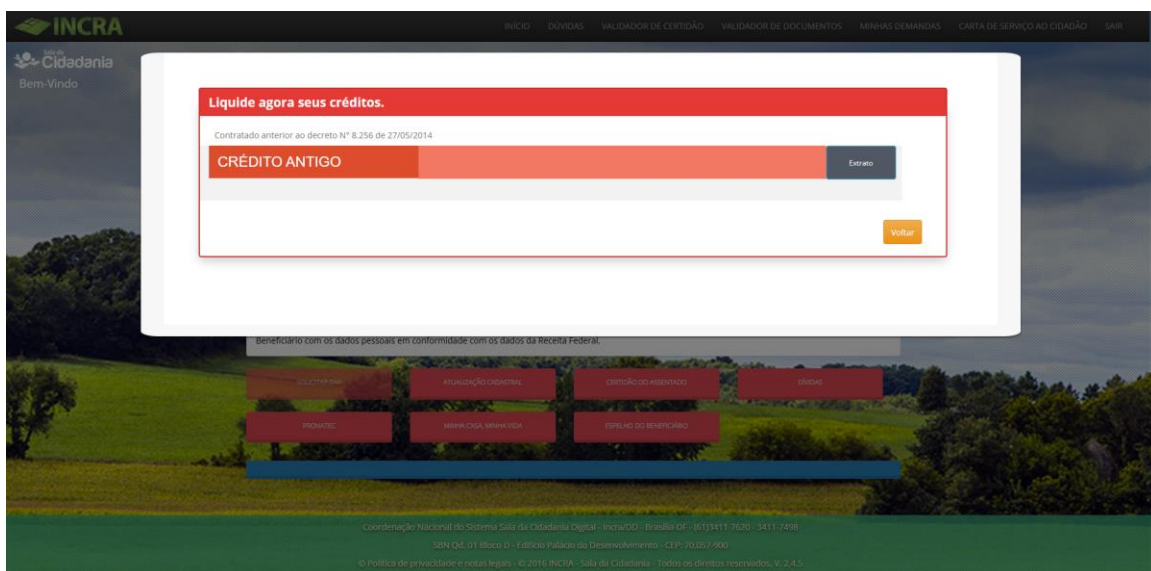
INCRA

INÍCIO DÚVIDAS VALIDADOR DE CERTIDÃO VALIDADOR DE DOCUMENTOS MINHAS DEMANDAS CARTA DE SERVIÇO AO CIDADÃO SAIR

Sala da Cidadania
Bem-Vindo

Liquide agora seus créditos.

Contratado anterior ao decreto N° 8.256 de 27/05/2014

CRÉDITO ANTIGO

Extrato

Voltar

Beneficiário com os dados pessoais em conformidade com os dados da Receita Federal.

SOLICITAR DAP ATUALIZAÇÃO CADASTRAL CERTIDÃO DO ASSENTADO DÍVIDAS

PRONATEC MINHA CASA, MINHA VIDA ESPELHO DO BENEFICIÁRIO

Coordenação Nacional do Sistema Sala da Cidadania Digital - Incra/DD - Brasília-DF - (61)3411-7620 - 3411-7498
SBN Qd. 01 Bloco D - Edifício Palácio do Desenvolvimento - CEP: 70.057-900
© Política de privacidade e notas legais - © 2016 INCRA - Sala da Cidadania - Todos os direitos reservados. V. 2.4.5